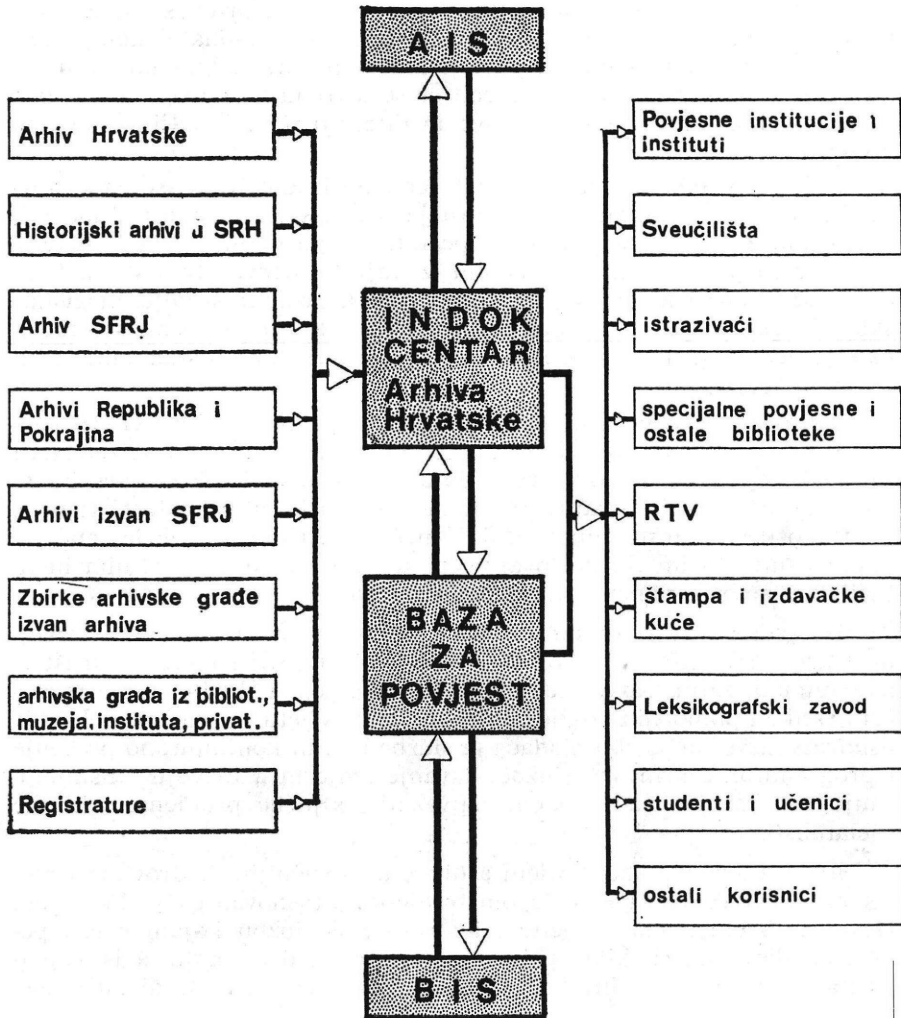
A I S

Arhiv Hrvatske

Historijski arhivi u SRH

Arhiv SFRJ

Arhivi Republika i Pokrajina

Arhivi izvan SFRJ

Zbirke arhivske građe izvan arhiva

arhivska građa iz bibliot., muzeja, instituta, privat.

Registrature

I N D O K CENTAR Arhiva Hrvatske

BAZA ZA POVJEST

B I S

Povjesne institucije i instituti

Sveučilišta

istrazivaći

specijalne povjesne i ostale biblioteke

RTV

štampa i izdavačke kuće

Leksikografski zavod

studenti i učenici

ostali korisnici